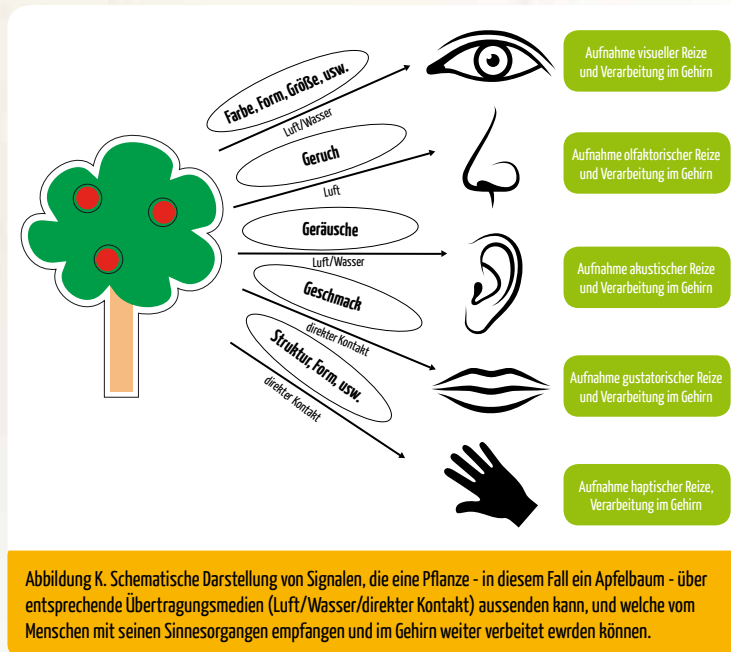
Farbe, Form, Größe, usw.

Luft/Wasser

Aufnahme visueller Reize und Verarbeitung im Gehirn

Geruch

Luft

Aufnahme olfaktorischer Reize und Verarbeitung im Gehirn

Geräusche

Luft/Wasser

Aufnahme akustischer Reize und Verarbeitung im Gehirn

Geschmack

direkter Kontakt

Aufnahme gustatorischer Reize und Verarbeitung im Gehirn

Struktur, Form, usw.

direkter Kontakt

Aufnahme haptischer Reize, Verarbeitung im Gehirn

Abbildung K. Schematische Darstellung von Signalen, die eine Pflanze - in diesem Fall ein Apfelbaum - über entsprechende Übertragungsmedien (Luft/Wasser/direkter Kontakt) aussenden kann, und welche vom Menschen mit seinen Sinnesorgangen empfangen und im Gehirn weiter verbeitet ewrden können.